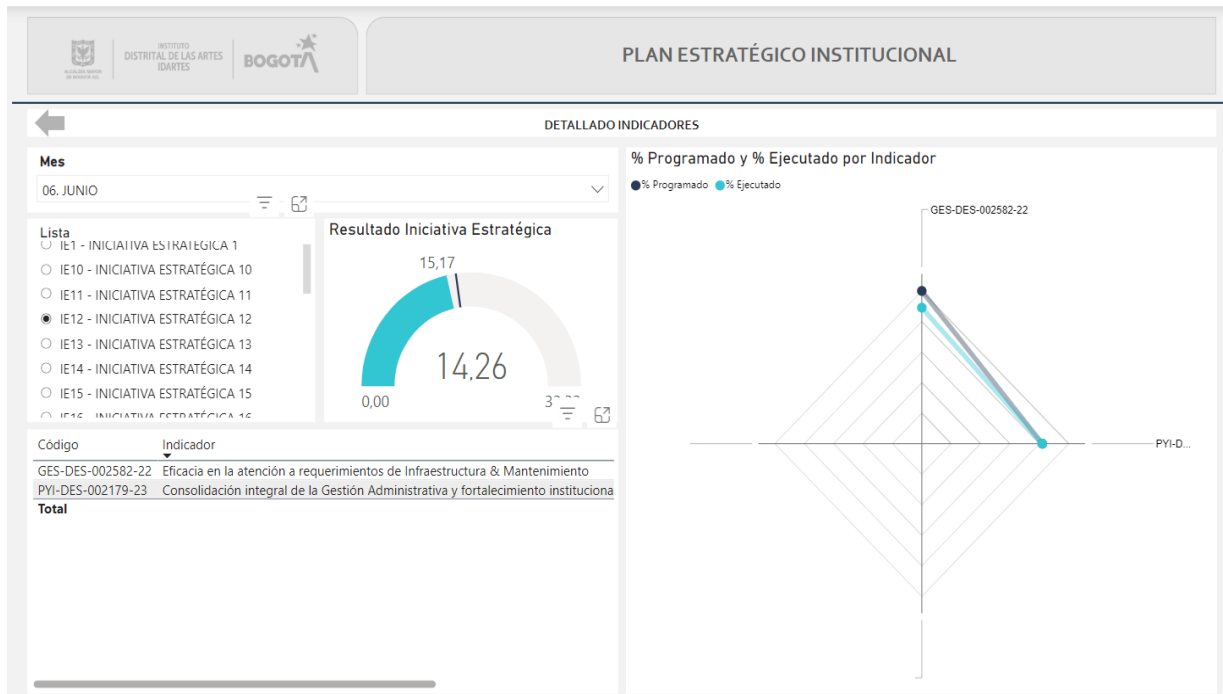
ALCALDÍA MAYOR DE BOGOTÁ D.C. | INSTITUTO DISTRITAL DE LAS ARTES IDARTES | BOGOTÁ

PLAN ESTRATÉGICO INSTITUCIONAL

DETALLADO INDICADORES

Mes

06. JUNIO

Lista

IE1 - INICIATIVA ESTRATÉGICA 1
IE10 - INICIATIVA ESTRATÉGICA 10
IE11 - INICIATIVA ESTRATÉGICA 11
IE12 - INICIATIVA ESTRATÉGICA 12
IE13 - INICIATIVA ESTRATÉGICA 13
IE14 - INICIATIVA ESTRATÉGICA 14
IE15 - INICIATIVA ESTRATÉGICA 15
IE16 - INICIATIVA ESTRATÉGICA 16

Resultado Iniciativa Estratégica

15,17

14,26

0,00

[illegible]

| Código | Indicador |
|---|---|
| GES-DES-002582-22 | Eficacia en la atención a requerimientos de Infraestructura & Mantenimiento |
| PYI-DES-002179-23 | Consolidación integral de la Gestión Administrativa y fortalecimiento instituciona |
| Total | |

% Programado y % Ejecutado por Indicador

% Programado % Ejecutado

GES-DES-002582-22

PYI-D...